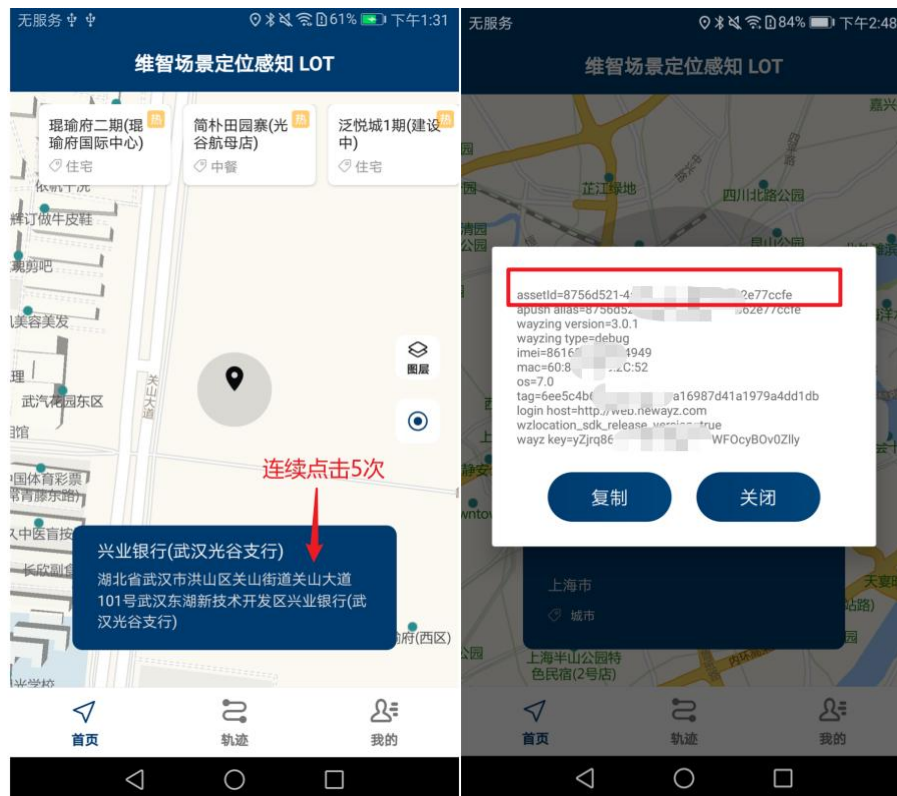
无服务 61% 下午1:31

维智场景定位感知 LOT

琨瑜府二期(琨瑜府国际中心) 热
住宅

简朴田园寨(光谷航母店) 热
中餐

泛悦城1期(建设中) 热
住宅

依帆平洗
鲜汀做牛皮鞋
靓剪吧
美容美发
理
武汽花园东区
馆
中国体育彩票(青豚东路)
中医首按
长欣副食
关山大道

图层

连续点击5次

兴业银行(武汉光谷支行)
湖北省武汉市洪山区关山街道关山大道101号武汉东湖新技术开发区兴业银行(武汉光谷支行)

府(西区)
光学校

首页
轨迹
我的

无服务 84% 下午2:48

维智场景定位感知 LOT

嘉兴
芷江绿地
四川北路公园
园
清园
昆山公园
园
洋
西
会
临安
wntov

assetId=8756d521-4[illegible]2e77ccfe
apush alias=8756d5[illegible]62e77ccfe
wayzing version=3.0.1
wayzing type=debug
imei=8616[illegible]4949
mac=60:8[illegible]C:52
os=7.0
tag=6ee5c4b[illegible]a16987d41a1979a4dd1db
login host=http://web.newayz.com
wzlocation_sdk_release_version=true
wayz key=yZjrq86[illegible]WFOcyBOv0Zlly

复制
关闭

上海市
城市
天宴
站路)
园
上海半山公园特色民宿(2号店)

首页
轨迹
我的